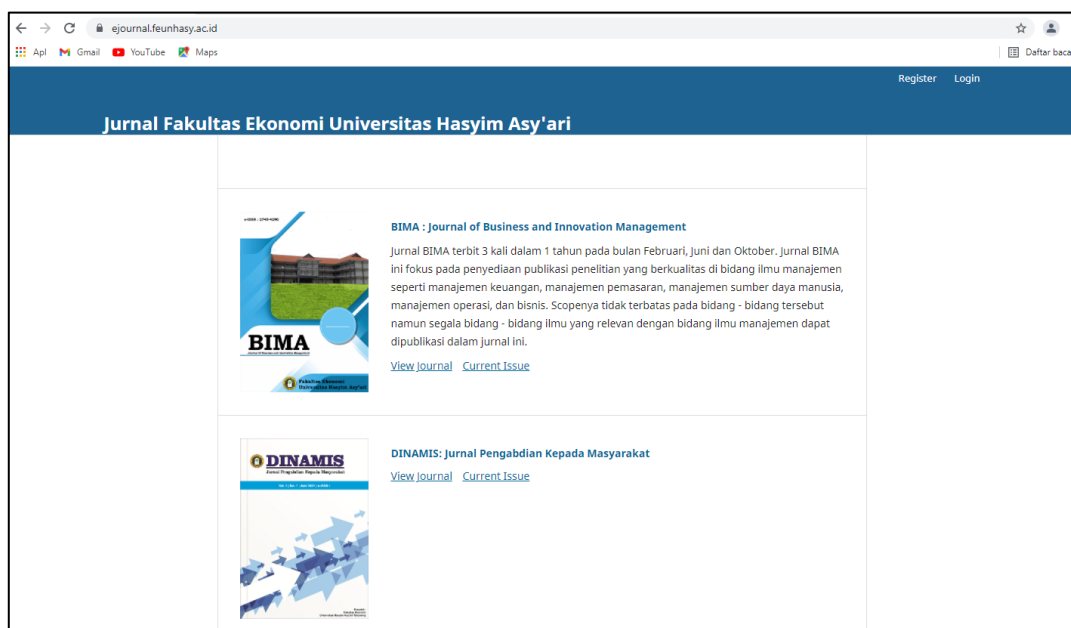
ejournal.feunhasy.ac.id

Apl Gmail YouTube Maps

Daftar baca

Register Login

Jurnal Fakultas Ekonomi Universitas Hasyim Asy'ari

BIMA

Fakultas Ekonomi Universitas Hasyim Asy'ari

BIMA : Journal of Business and Innovation Management

Jurnal BIMA terbit 3 kali dalam 1 tahun pada bulan Februari, Juni dan Oktober. Jurnal BIMA ini fokus pada penyediaan publikasi penelitian yang berkualitas di bidang ilmu manajemen seperti manajemen keuangan, manajemen pemasaran, manajemen sumber daya manusia, manajemen operasi, dan bisnis. Scopenya tidak terbatas pada bidang - bidang tersebut namun segala bidang - bidang ilmu yang relevan dengan bidang ilmu manajemen dapat dipublikasi dalam jurnal ini.

View Journal Current Issue

DINAMIS

Jurnal Pengabdian Kepada Masyarakat

DINAMIS: Jurnal Pengabdian Kepada Masyarakat

View Journal Current Issue